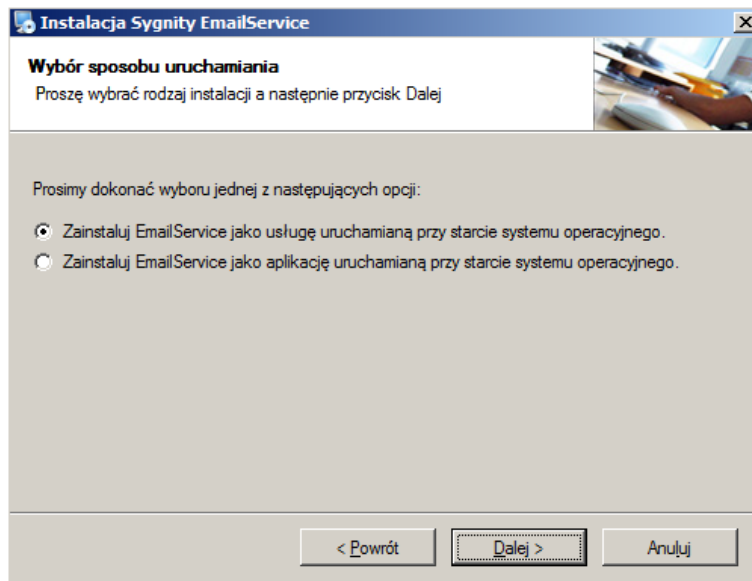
Instalacja Sygnity EmailService

Wybór sposobu uruchamiania

Proszę wybrać rodzaj instalacji a następnie przycisk Dalej

Prosimy dokonać wyboru jednej z następujących opcji:

Zainstaluj EmailService jako usługę uruchamianą przy starcie systemu operacyjnego.

Zainstaluj EmailService jako aplikację uruchamianą przy starcie systemu operacyjnego.

< Powrót

Dalej >

Anuluj